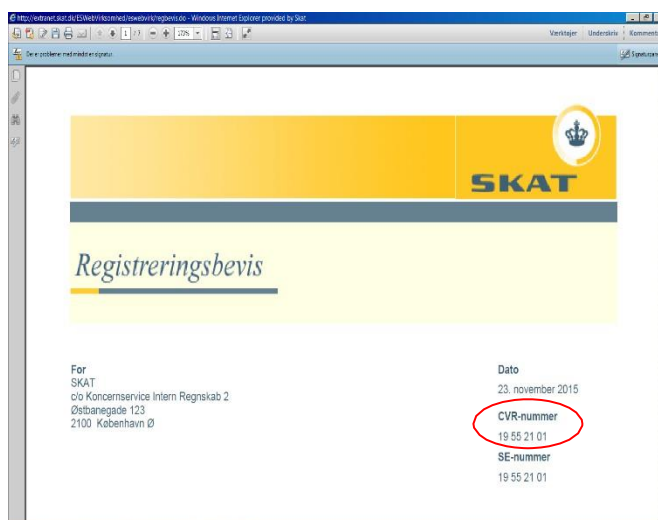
http://extranet.skat.dk/ESWebVirksomhed/eswebvirk/regbevis.do - Windows Internet Explorer provided by Skat

1 / 1 | 170%

Værktøjer | Underskriv | Komment

Der er problemer med mindst en signatur.

Signaturer

SKAT

Registreringsbevis

For
SKAT
c/o Koncernservice Intern Regnskab 2
Østbanegade 123
2100 København Ø

Dato
23. november 2015

CVR-nummer
19 55 21 01

SE-nummer
19 55 21 01